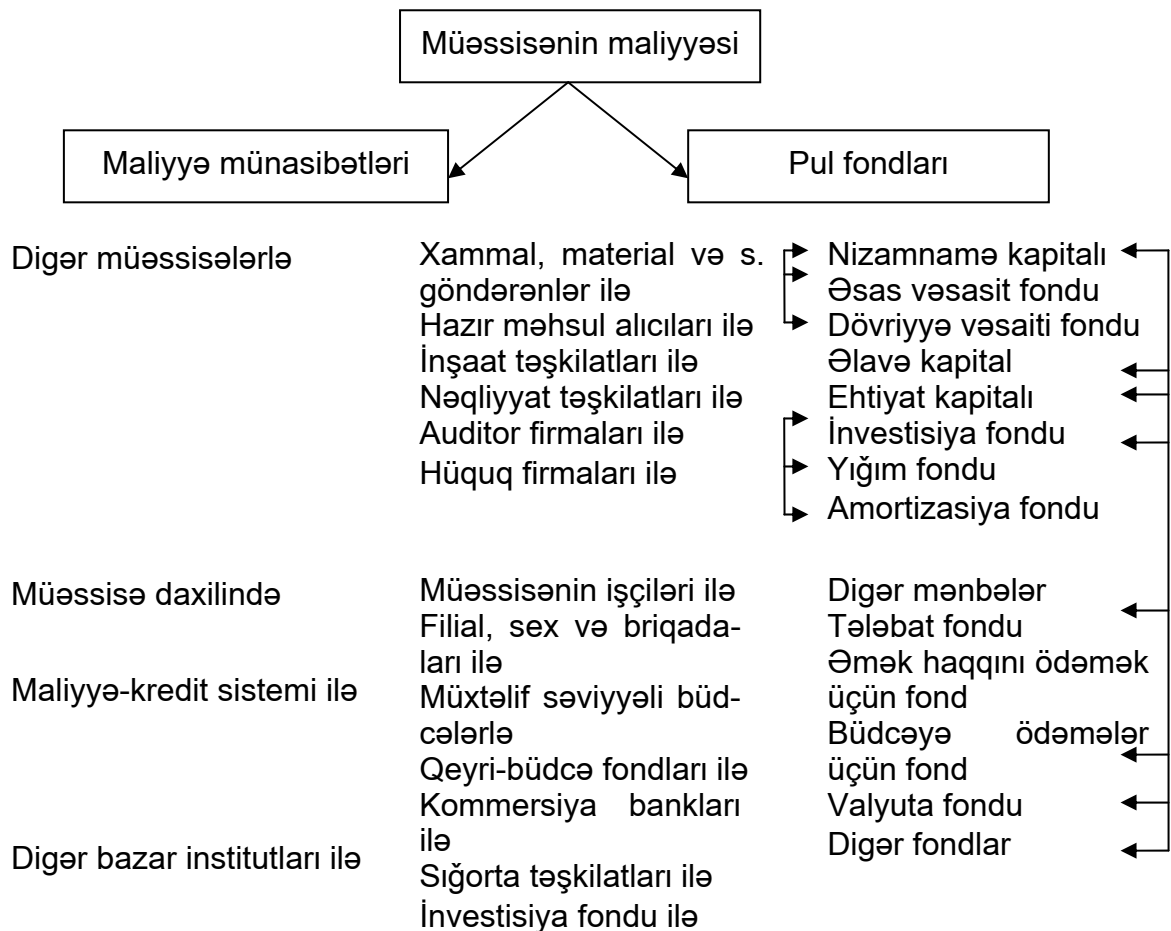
Müəssisənin maliyyəsi

Maliyyə münasibətləri

Pul fondları

Digər müəssisələrlə

Müəssisə daxilində

Maliyyə-kredit sistemi ilə

Digər bazar institutları ilə

Xammal, material və s. göndərənlər ilə
Hazır məhsul alıcıları ilə
İnşaat təşkilatları ilə
Nəqliyyat təşkilatları ilə
Auditor firmaları ilə
Hüquq firmaları ilə

Müəssisənin işçiləri ilə
Filial, sex və briqadaları ilə
Müxtəlif səviyyəli büdcələrlə
Qeyri-büdcə fondları ilə
Kommersiya bankları ilə
Sığorta təşkilatları ilə
İnvestisiya fondu ilə

Nizamnamə kapitalı
Əsas vəsasit fondu
Dövriyyə vəsaiti fondu
Əlavə kapital
Ehtiyat kapitalı
İnvestisiya fondu
Yığım fondu
Amortizasiya fondu

Digər mənbələr
Tələbat fondu
Əmək haqqını ödəmək üçün fond
Büdcəyə ödəmələr üçün fond
Valyuta fondu
Digər fondlar